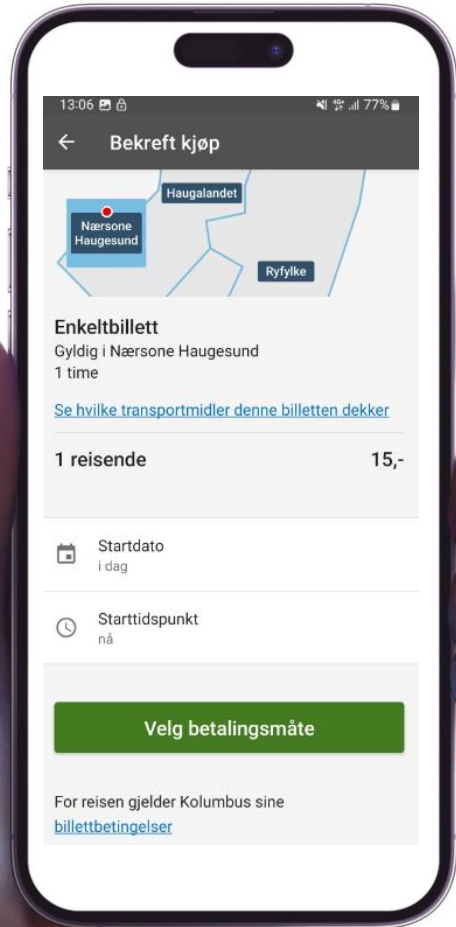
13:06 77%

Bekreft kjøp

Haugalandet

Nærsone Haugesund

Ryfylke

Enkeltbillett
Gyldig i Nærsone Haugesund
1 time

Se hvilke transportmidler denne billetten dekker

1 reisende 15,-

Startdato
i dag

Starttidspunkt
nå

Velg betalingsmåte

For reisen gjelder Kolumbus sine billettbetingelser